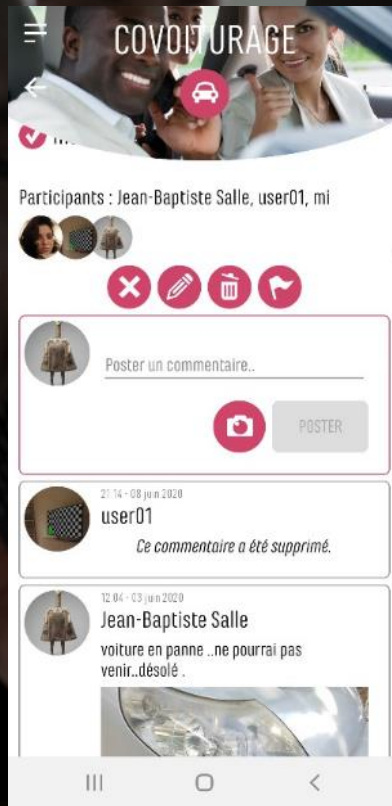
COVOITURAGE

Participants : Jean-Baptiste Salle, user01, mi

Poster un commentaire..

POSTER

21:14 - 08 juin 2020
user01
Ce commentaire a été supprimé.

12:04 - 03 juin 2020
Jean-Baptiste Salle
voiture en panne ..ne pourrai pas venir..désolé .